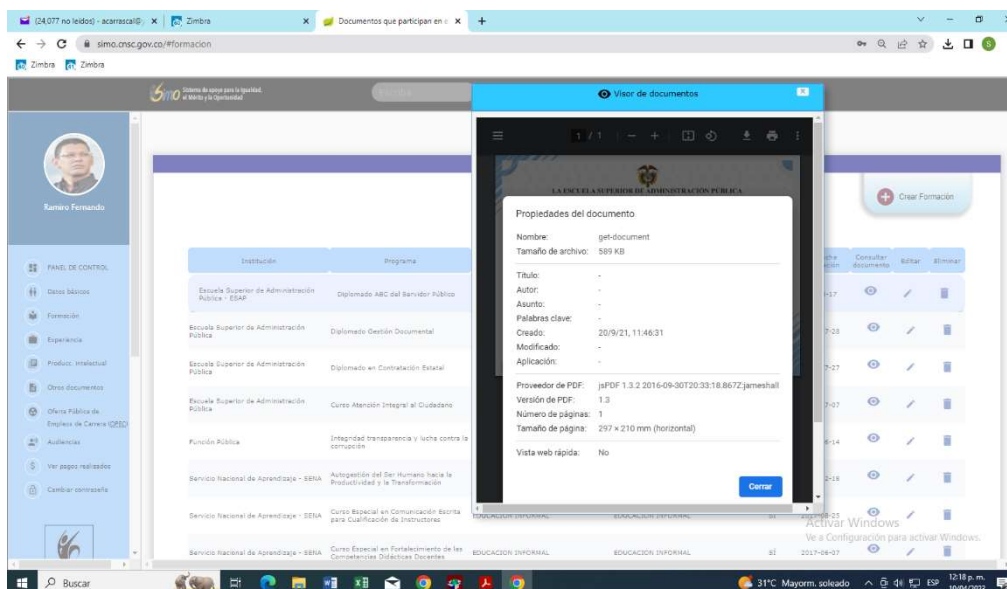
(24,077 no leídos) - acarrascal@ × Zimbra × Documentos que participan en × +

simo.cnsc.gov.co/#formacion

Zimbra Zimbra

Simo Sistema de apoyo para la Igualdad, el Mérito y la Oportunidad

Ramiro Fernando

PANEL DE CONTROL
Datos básicos
Formación
Experiencia
Produc. intelectual
Otros documentos
Oferta Pública de Empleos de Carrera (OPEC)
Audiencias
Ver pagos realizados
Cambiar contraseña

Visor de documentos

1 / 1

LA ESCUELA SUPERIOR DE ADMINISTRACIÓN PÚBLICA

Crear Formación

| Institución | Programa | | | | Fecha | Consultar documento | Editar | Eliminar |
|---|---|---|---|---|---|---|---|---|
| Escuela Superior de Administración Pública - ESAP | Diplomado ABC del Servidor Público | | | | -17 | | | |
| Escuela Superior de Administración Pública | Diplomado Gestión Documental | | | | 7-28 | | | |
| Escuela Superior de Administración Pública | Diplomado en Contratación Estatal | | | | 7-27 | | | |
| Escuela Superior de Administración Pública | Curso Atención Integral al Ciudadano | | | | 7-07 | | | |
| Función Pública | Integridad transparencia y lucha contra la corrupción | | | | 6-14 | | | |
| Servicio Nacional de Aprendizaje - SENA | Autogestión del Ser Humano hacia la Productividad y la Transformación | | | | 2-16 | | | |
| Servicio Nacional de Aprendizaje - SENA | Curso Especial en Comunicación Escrita para Cualificación de Instructores | EDUCACION INFORMAL | EDUCACION INFORMAL | SÍ | 2017-08-25 | | | |
| Servicio Nacional de Aprendizaje - SENA | Curso Especial en Fortalecimiento de las Competencias Didácticas Docentes | EDUCACION INFORMAL | EDUCACION INFORMAL | SÍ | 2017-06-07 | | | |

Propiedades del documento

Nombre: get-document
Tamaño de archivo: 589 KB

Título: -
Autor: -
Asunto: -
Palabras clave: -
Creado: 20/9/21, 11:46:31
Modificado: -
Aplicación: -

Proveedor de PDF: jsPDF 1.3.2 2016-09-30T20:33:18.867Z:jameshall
Versión de PDF: 1.3
Número de páginas: 1
Tamaño de página: 297 × 210 mm (horizontal)

Vista web rápida: No

Cerrar

Activar Windows
Ve a Configuración para activar Windows.

Buscar

31°C Mayorm. soleado ESP 12:18 p. m.